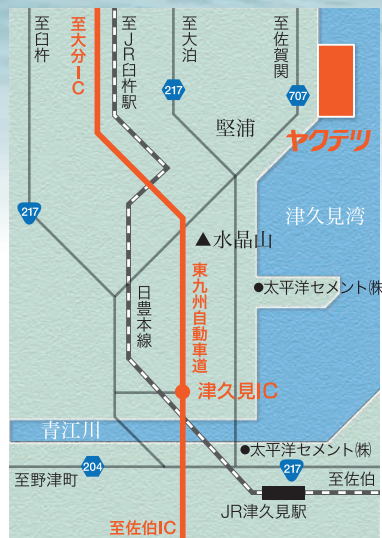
至臼杵

至大分IC

至JR臼杵駅

至大泊

至佐賀関

217

707

堅浦

ヤクテツ

217

津久見湾

▲水晶山

東九州自動車道

●太平洋セメント(株

日豊本線

津久見IC

青江川

●太平洋セメント(株)

204

217

至野津町

至佐伯

JR津久見駅

至佐伯IC